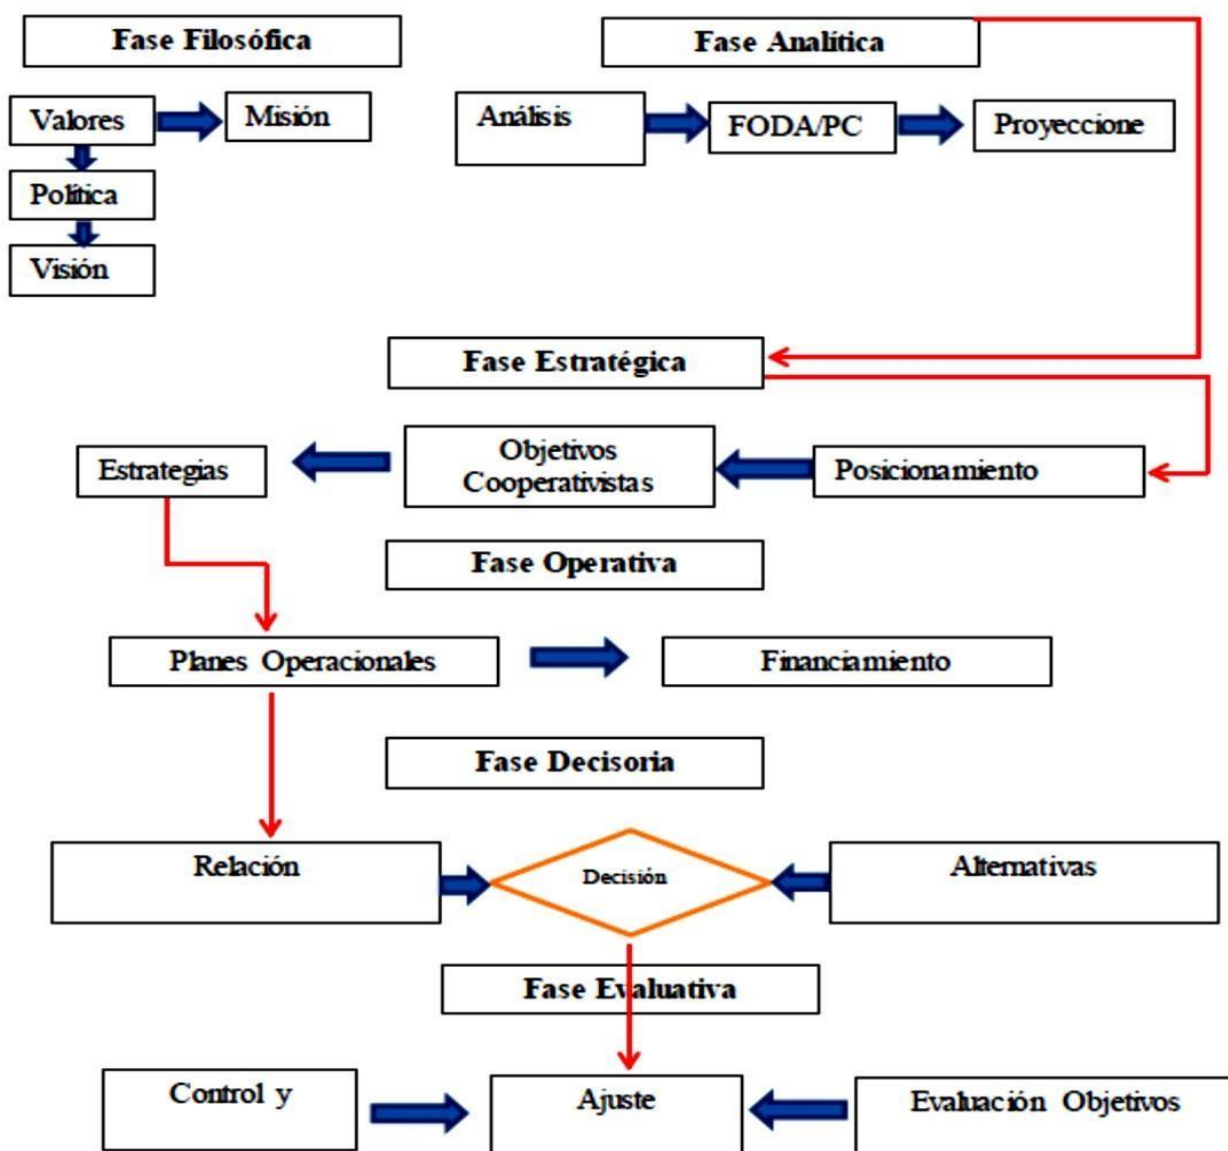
Fase Filosófica

Valores

Misión

Política

Visión

Fase Analítica

Análisis

FODA/PC

Proyeccione

Fase Estratégica

Estrategias

Objetivos Cooperativistas

Posicionamiento

Fase Operativa

Planes Operacionales

Financiamiento

Fase Decisoria

Relación

Decisión

Alternativas

Fase Evaluativa

Control y

Ajuste

Evaluación Objetivos